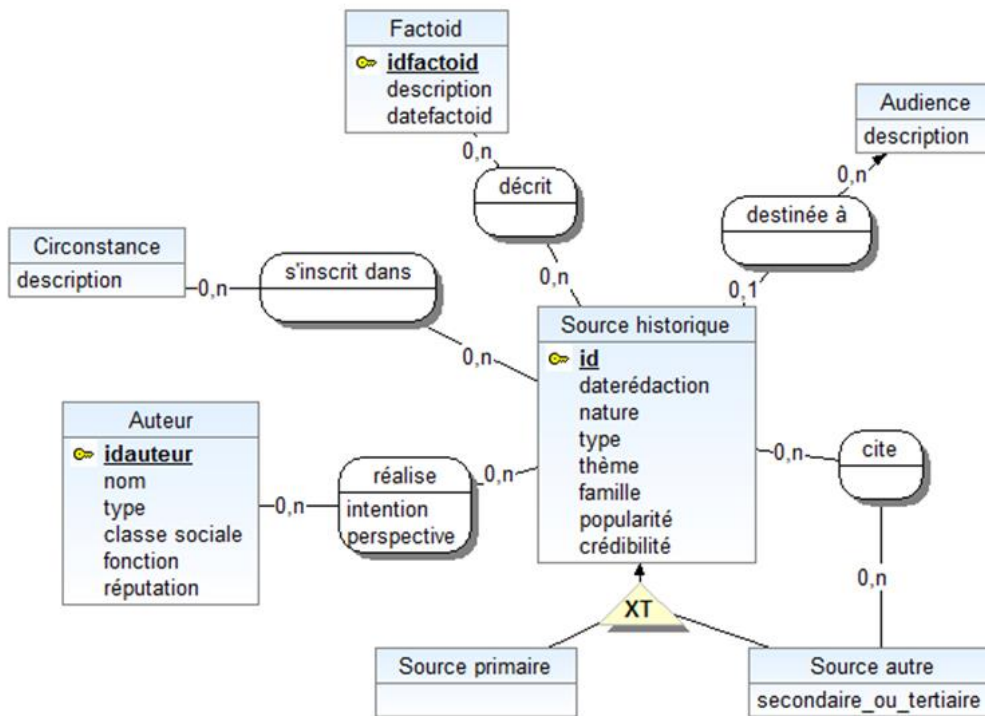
Factoid
idfactoid
description
datefactoid

Audience
description

0,n
décrit

0,n
destinée à

Circonstance
description

0,n
s'inscrit dans

0,n

0,1

0,n

Source historique
id
daterédaction
nature
type
thème
famille
popularité
crédibilité

Auteur
idauteur
nom
type
classe sociale
fonction
réputation

0,n
réalise
intention
perspective
0,n

0,n
cite

0,n

XT

Source primaire

Source autre
secondaire_ou_tertiaire